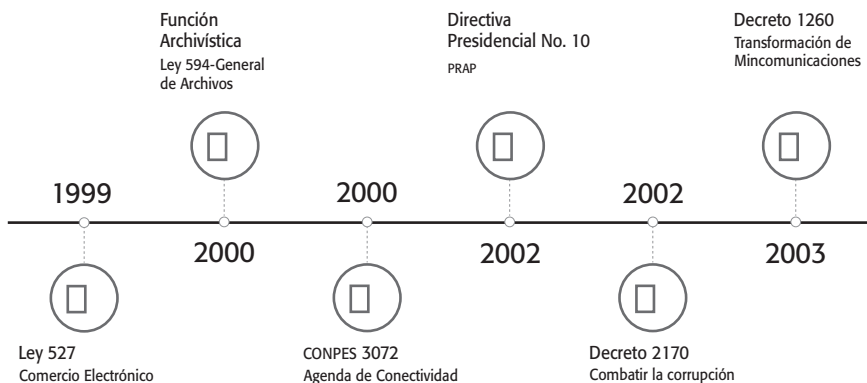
Función Archivística
Ley 594-General de Archivos

Directiva Presidencial No. 10
PRAP

Decreto 1260
Transformación de Mincomunicaciones

1999

2000

2000

2002

2002

2003

Ley 527
Comercio Electrónico

CONPES 3072
Agenda de Conectividad

Decreto 2170
Combatir la corrupción